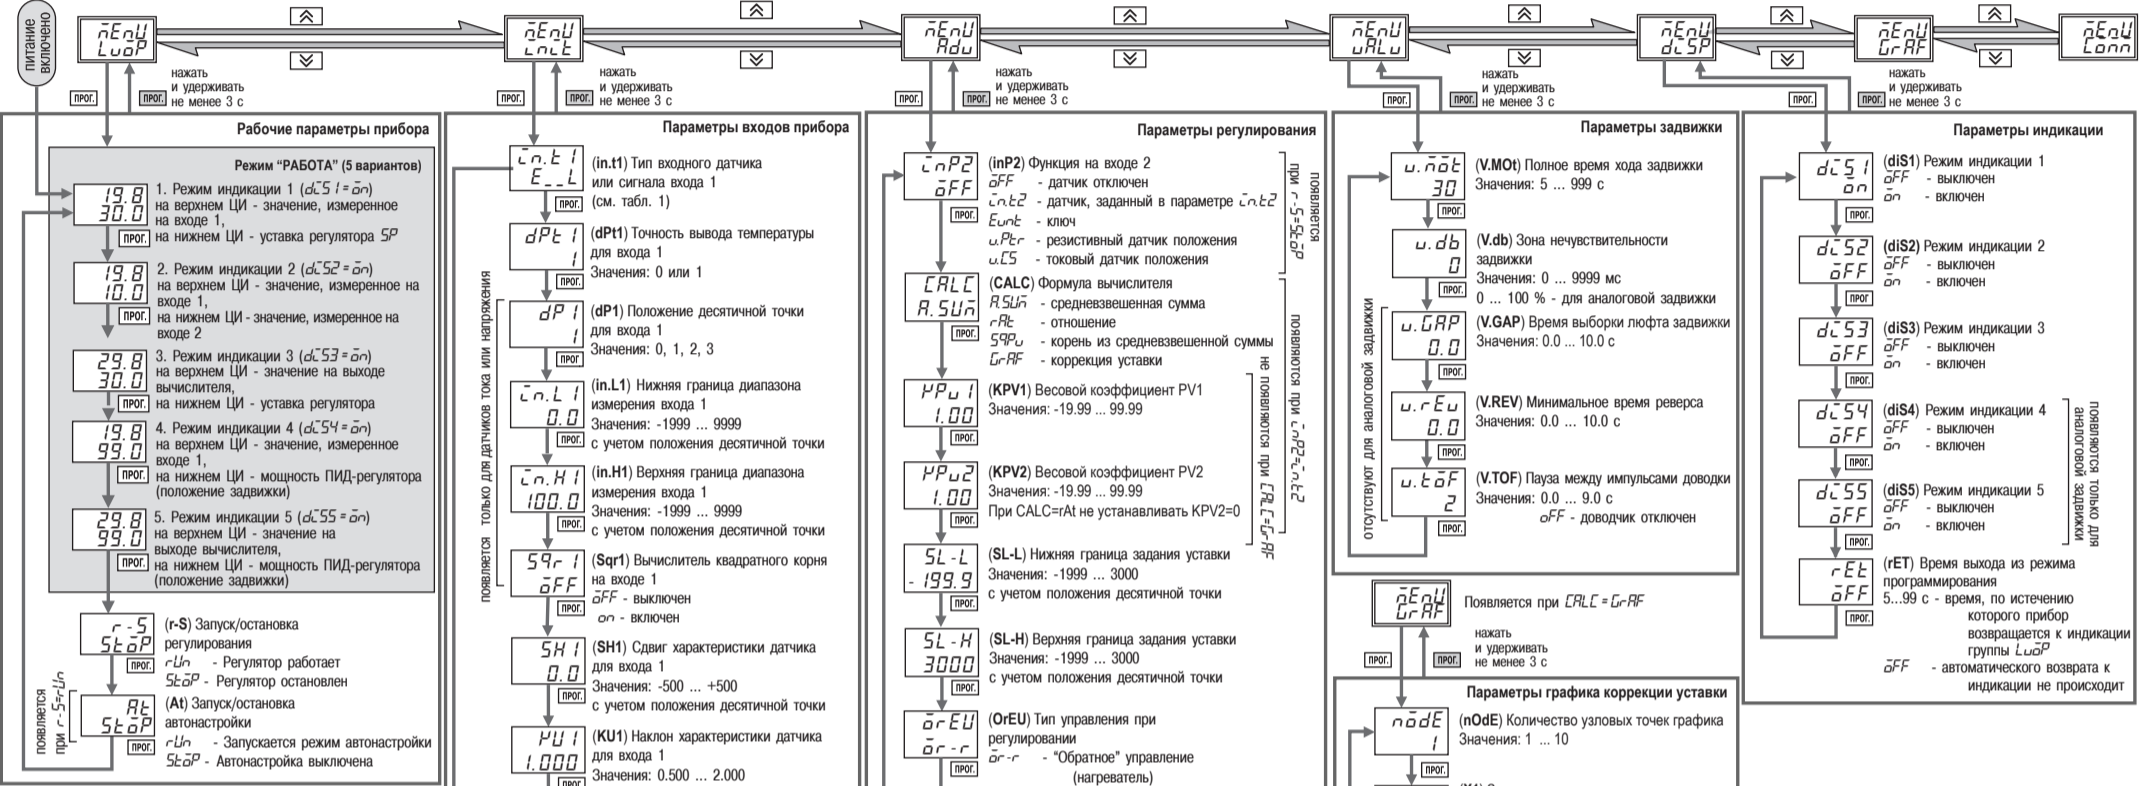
питание включено

ṀEnU LuoP
ПРОГ.
ПРОГ. нажать и удерживать не менее 3 с

ṀEnU Cnct
ПРОГ.
ПРОГ. нажать и удерживать не менее 3 с

ṀEnU Adu
ПРОГ.
ПРОГ. нажать и удерживать не менее 3 с

ṀEnU uALu
ПРОГ.
ПРОГ. нажать и удерживать не менее 3 с

ṀEnU dcSP
ПРОГ.
ПРОГ. нажать и удерживать не менее 3 с

ṀEnU GrAF

ṀEnU Conn

Рабочие параметры прибора

Режим "РАБОТА" (5 вариантов)

19.8 30.0 1. Режим индикации 1 (dcS1=on) на верхнем ЦИ - значение, измеренное на входе 1,
ПРОГ. на нижнем ЦИ - уставка регулятора SP

19.8 10.0 2. Режим индикации 2 (dcS2=on) на верхнем ЦИ - значение, измеренное на входе 1,
ПРОГ. на нижнем ЦИ - значение, измеренное на входе 2

29.8 30.0 3. Режим индикации 3 (dcS3=on) на верхнем ЦИ - значение на выходе вычислителя,
ПРОГ. на нижнем ЦИ - уставка регулятора

19.8 99.0 4. Режим индикации 4 (dcS4=on) на верхнем ЦИ - значение, измеренное на входе 1,
ПРОГ. на нижнем ЦИ - мощность ПИД-регулятора (положение задвижки)

29.8 99.0 5. Режим индикации 5 (dcS5=on) на верхнем ЦИ - значение на выходе вычислителя,
ПРОГ. на нижнем ЦИ - мощность ПИД-регулятора (положение задвижки)

r-S StoP (r-S) Запуск/остановка регулирования
ПРОГ. rUn - Регулятор работает
StoP - Регулятор остановлен

появляется при r-S=rUn

At StoP (At) Запуск/остановка автонастройки
ПРОГ. rUn - Запускается режим автонастройки
StoP - Автонастройка выключена

Параметры входов прибора

in.t1 E__L (in.t1) Тип входного датчика или сигнала входа 1
ПРОГ. (см. табл. 1)

dPt1 1 (dPt1) Точность вывода температуры для входа 1
ПРОГ. Значения: 0 или 1

появляется только для датчиков тока или напряжения

dP1 1 (dP1) Положение десятичной точки для входа 1
ПРОГ. Значения: 0, 1, 2, 3

in.L1 0.0 (in.L1) Нижняя граница диапазона измерения входа 1
Значения: -1999 ... 9999
ПРОГ. с учетом положения десятичной точки

in.H1 100.0 (in.H1) Верхняя граница диапазона измерения входа 1
Значения: -1999 ... 9999
ПРОГ. с учетом положения десятичной точки

Sqr1 oFF (Sqr1) Вычислитель квадратного корня на входе 1
oFF - выключен
ПРОГ. on - включен

SH1 0.0 (SH1) Сдвиг характеристики датчика для входа 1
Значения: -500 ... +500
ПРОГ. с учетом положения десятичной точки

KU1 1.000 (KU1) Наклон характеристики датчика для входа 1
Значения: 0.500 ... 2.000

Параметры регулирования

inP2 oFF (inP2) Функция на входе 2
oFF - датчик отключен
in.t2 - датчик, заданный в параметре in.t2
ПРОГ. Eunt - ключ
u.Ptr - резистивный датчик положения
u.CS - токовый датчик положения

появляется при r-S=StoP

CALC A.SUm (CALC) Формула вычислителя
A.SUm - средневзвешенная сумма
ПРОГ. rAt - отношение
SqPu - корень из средневзвешенной суммы
GrAF - коррекция уставки

появляются при inP2=in.t2

KPu1 1.00 (KPV1) Весовой коэффициент PV1
Значения: -19.99 ... 99.99
ПРОГ.

не появляются при CALC=GrAF

KPu2 1.00 (KPV2) Весовой коэффициент PV2
Значения: -19.99 ... 99.99
ПРОГ. При CALC=rAt не устанавливать KPV2=0

SL-L -199.9 (SL-L) Нижняя граница задания уставки
Значения: -1999 ... 3000
ПРОГ. с учетом положения десятичной точки

SL-H 3000 (SL-H) Верхняя граница задания уставки
Значения: -1999 ... 3000
ПРОГ. с учетом положения десятичной точки

orEU or-r (OrEU) Тип управления при регулировании
ПРОГ. or-r - "Обратное" управление (нагреватель)

Параметры задвижки

u.Mot 30 (V.MOt) Полное время хода задвижки
Значения: 5 ... 999 с
ПРОГ.

u.db 0 (V.db) Зона нечувствительности задвижки
Значения: 0 ... 9999 мс
ПРОГ. 0 ... 100 % - для аналоговой задвижки

отсутствуют для аналоговой задвижки

u.GAP 0.0 (V.GAP) Время выборки люфта задвижки
Значения: 0.0 ... 10.0 с
ПРОГ.

u.rEu 0.0 (V.REV) Минимальное время реверса
Значения: 0.0 ... 10.0 с
ПРОГ.

u.toF 2 (V.TOF) Пауза между импульсами доводки
Значения: 0.0 ... 9.0 с
ПРОГ. oFF - доводчик отключен

ṀEnU GrAF Появляется при CALC=GrAF
ПРОГ.
ПРОГ. нажать и удерживать не менее 3 с

Параметры графика коррекции уставки

nodE 1 (nOdE) Количество узловых точек графика
Значения: 1 ... 10
ПРОГ.

Параметры индикации

dcS1 on (diS1) Режим индикации 1
oFF - выключен
ПРОГ. on - включен

dcS2 oFF (diS2) Режим индикации 2
oFF - выключен
ПРОГ. on - включен

dcS3 oFF (diS3) Режим индикации 3
oFF - выключен
ПРОГ. on - включен

dcS4 oFF (diS4) Режим индикации 4
oFF - выключен
ПРОГ. on - включен

появляются только для аналоговой задвижки

dcS5 oFF (diS5) Режим индикации 5
oFF - выключен
ПРОГ. on - включен

rEt oFF (rET) Время выхода из режима программирования
5...99 с - время, по истечению которого прибор возвращается к индикации группы LuoP
ПРОГ. oFF - автоматического возврата к индикации не происходит